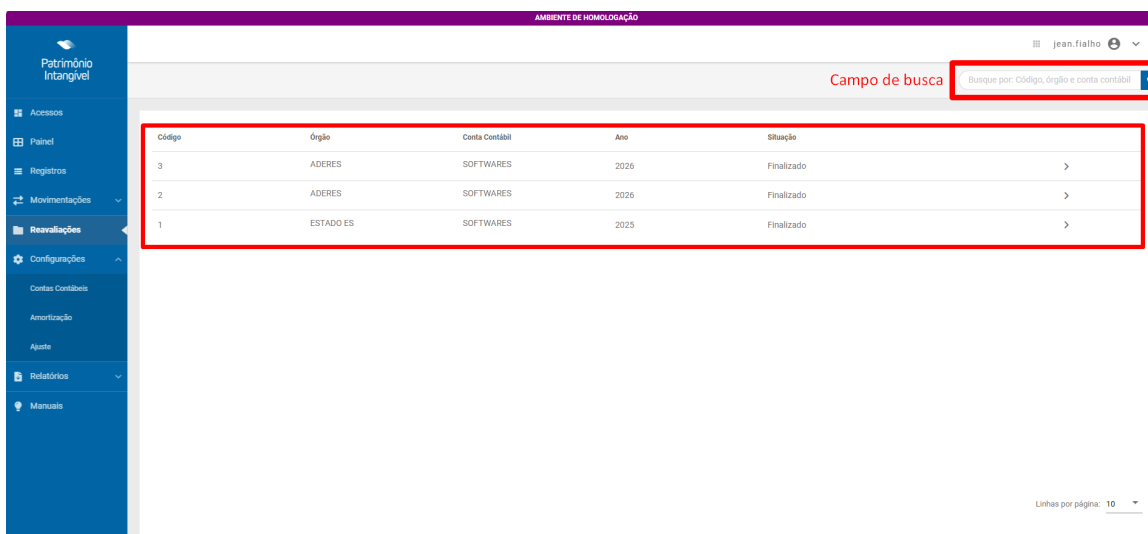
AMBIENTE DE HOMOLOGAÇÃO

Patrimônio Intangível

jean.fialho

Acessos
Painel
Registros
Movimentações
Reavaliações
Configurações
Contas Contábeis
Amortização
Ajuste
Relatórios
Manuais

Campo de busca

Busque por: Código, órgão e conta contábil

| Código | Órgão | Conta Contábil | Ano | Situação | |
|---|---|---|---|---|---|
| 3 | ADERES | SOFTWARES | 2026 | Finalizado | > |
| 2 | ADERES | SOFTWARES | 2026 | Finalizado | > |
| 1 | ESTADO ES | SOFTWARES | 2025 | Finalizado | > |

Linhas por página: 10